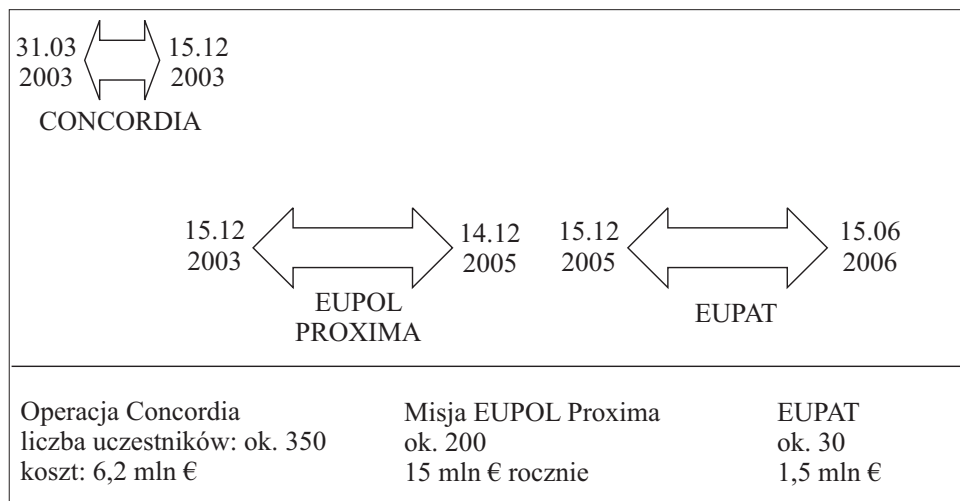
31.03
2003

15.12
2003

CONCORDIA

15.12
2003

14.12
2005

EUPOL
PROXIMA

15.12
2005

15.06
2006

EUPAT

Operacja Concordia
liczba uczestników: ok. 350
koszt: 6,2 mln €

Misja EUPOL Proxima
ok. 200
15 mln € rocznie

EUPAT
ok. 30
1,5 mln €